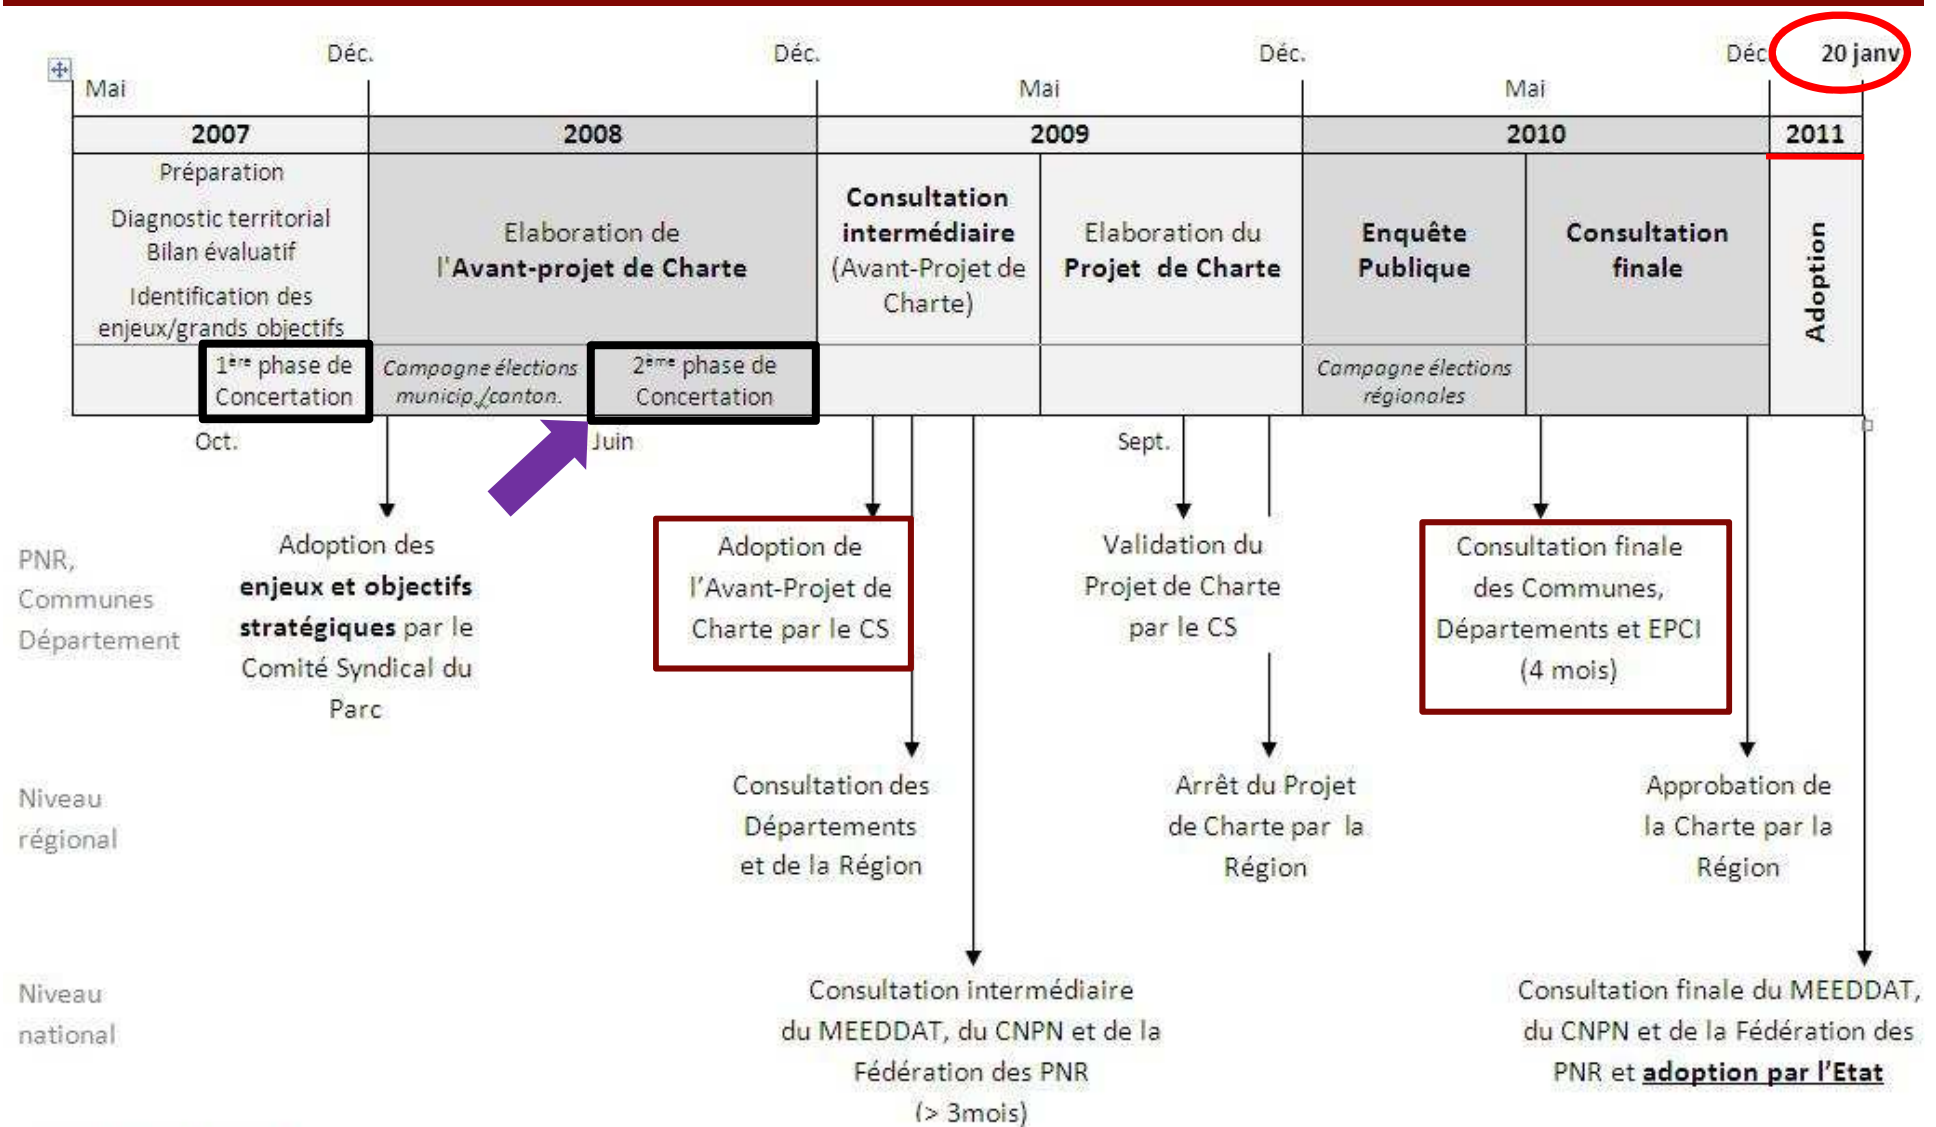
Déc. Déc. Déc. Déc. 20 janv

Mai Mai Mai

| 2007 | 2008 | 2009 | | 2010 | | 2011 |
|---|---|---|---|---|---|---|
| Préparation Diagnostic territorial Bilan évaluatif Identification des enjeux/grands objectifs | Elaboration de l'Avant-projet de Charte | Consultation intermédiaire (Avant-Projet de Charte) | Elaboration du Projet de Charte | Enquête Publique | Consultation finale | Adoption |
| 1ère phase de Concertation | Campagne élections municip./canton. 2ème phase de Concertation | | | Campagne élections régionales | | |

Oct. Juin Sept.

PNR, Communes Département

Adoption des enjeux et objectifs stratégiques par le Comité Syndical du Parc

Adoption de l'Avant-Projet de Charte par le CS

Validation du Projet de Charte par le CS

Consultation finale des Communes, Départements et EPCI (4 mois)

Niveau régional

Consultation des Départements et de la Région

Arrêt du Projet de Charte par la Région

Approbation de la Charte par la Région

Niveau national

Consultation intermédiaire du MEEDDAT, du CNPN et de la Fédération des PNR (> 3mois)

Consultation finale du MEEDDAT, du CNPN et de la Fédération des PNR et adoption par l'Etat